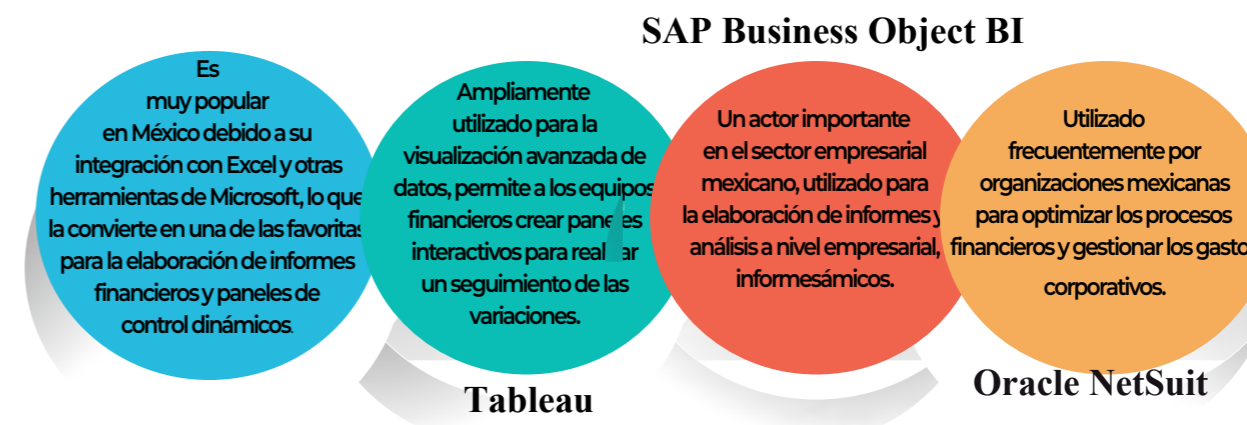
SAP Business Object BI

Es muy popular en México debido a su integración con Excel y otras herramientas de Microsoft, lo que la convierte en una de las favoritas para la elaboración de informes financieros y paneles de control dinámicos.

Ampliamente utilizado para la visualización avanzada de datos, permite a los equipos financieros crear paneles interactivos para realizar un seguimiento de las variaciones.

Un actor importante en el sector empresarial mexicano, utilizado para la elaboración de informes y análisis a nivel empresarial, informesámicos.

Utilizado frecuentemente por organizaciones mexicanas para optimizar los procesos financieros y gestionar los gastos corporativos.

Tableau

Oracle NetSuit